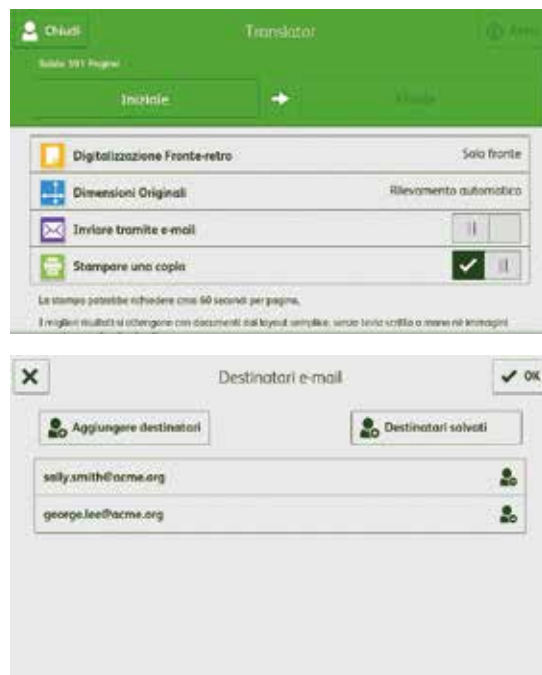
Chiudi

Translator

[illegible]

Saldo 381 Pagine

Iniziale

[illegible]

Digitalizzazione Fronte-retro

Solo fronte

Dimensioni Originali

Rilevamento automatico

Inviare tramite e-mail

Stampare una copia

La stampa potrebbe richiedere circa 60 secondi per pagina.

I migliori risultati si ottengono con documenti dal layout semplice, senza testo scritto a mano né immagini

Destinatari e-mail

OK

Aggiungere destinatari

Destinatari salvati

sally.smith@acme.org

george.lee@acme.org